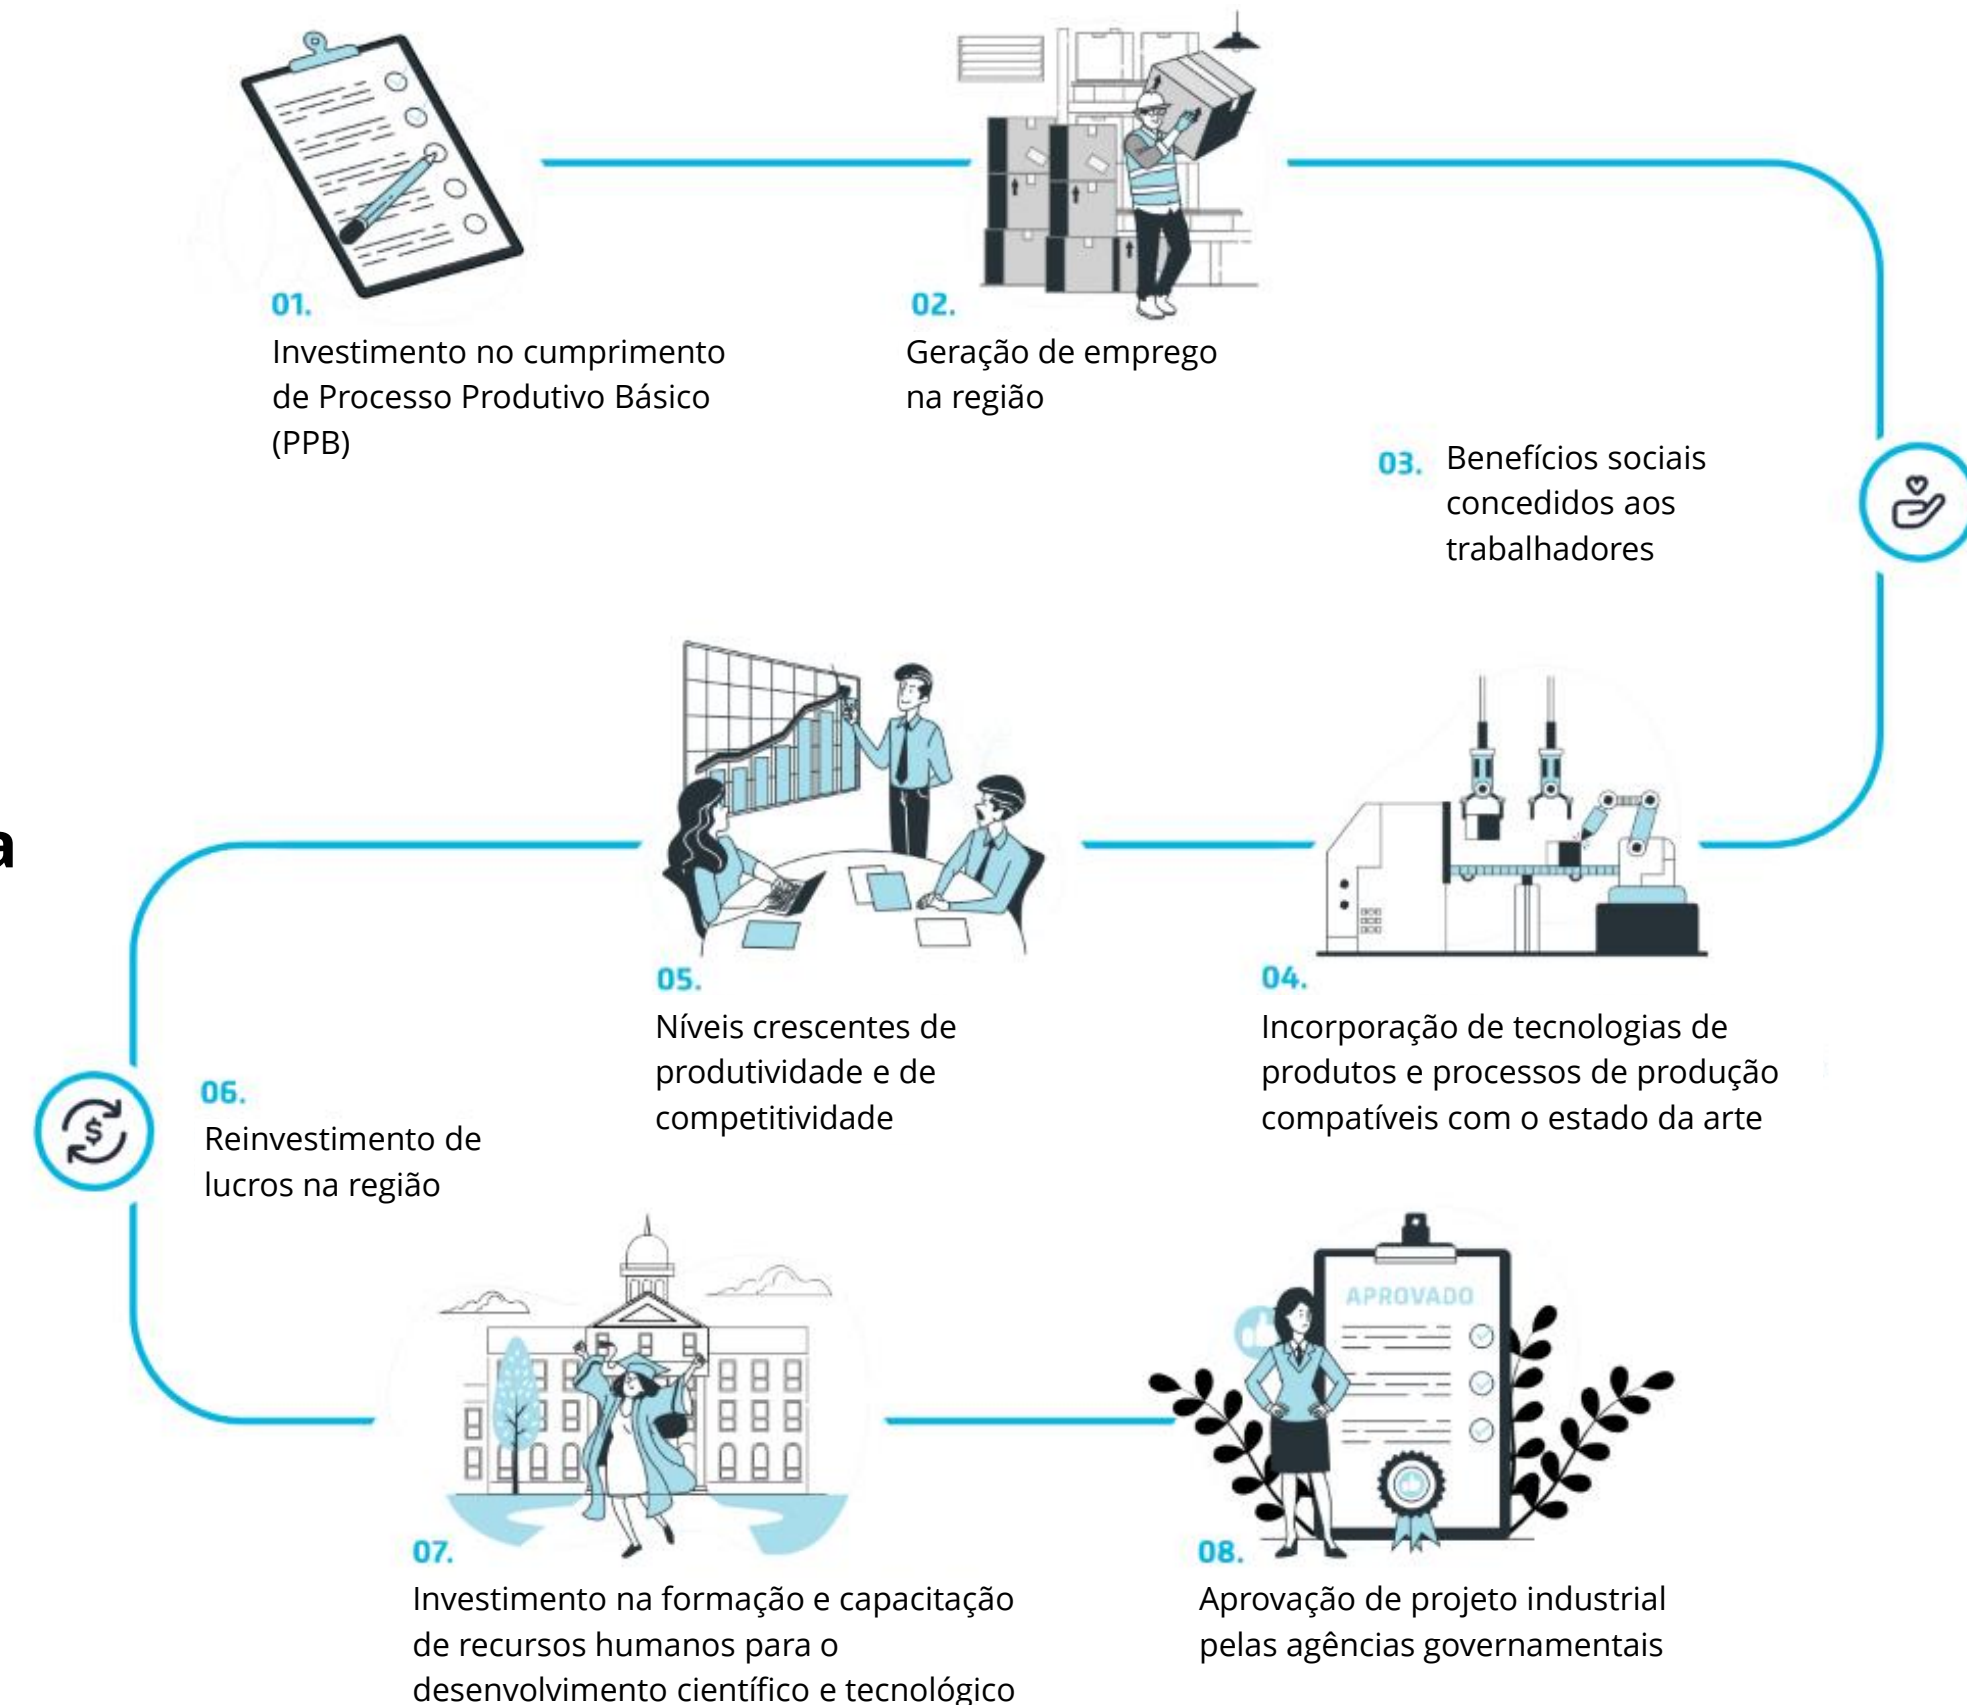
01.
Investimento no cumprimento de Processo Produtivo Básico (PPB)

02.
Geração de emprego na região

03. Benefícios sociais concedidos aos trabalhadores

a

05.
Níveis crescentes de produtividade e de competitividade

04.
Incorporação de tecnologias de produtos e processos de produção compatíveis com o estado da arte

06.
Reinvestimento de lucros na região

APROVADO

07.
Investimento na formação e capacitação de recursos humanos para o desenvolvimento científico e tecnológico

08.
Aprovação de projeto industrial pelas agências governamentais